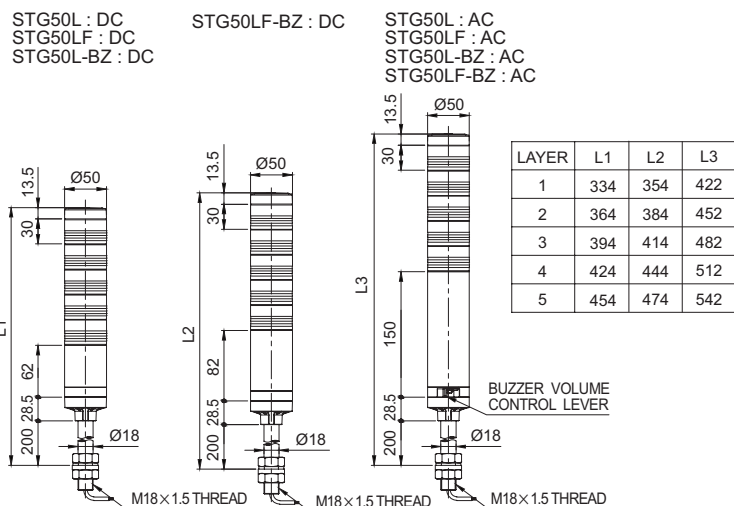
STG50L : DC
STG50LF : DC
STG50L-BZ : DC

STG50LF-BZ : DC

STG50L : AC
STG50LF : AC
STG50L-BZ : AC
STG50LF-BZ : AC

13.5
Ø50
30
L1
62
28.5
200
Ø18
M18×1.5 THREAD

13.5
Ø50
30
L2
82
28.5
200
Ø18
M18×1.5 THREAD

13.5
Ø50
30
L3
150
28.5
200
Ø18
M18×1.5 THREAD
BUZZER VOLUME CONTROL LEVER

| LAYER | L1 | L2 | L3 |
|---|---|---|---|
| 1 | 334 | 354 | 422 |
| 2 | 364 | 384 | 452 |
| 3 | 394 | 414 | 482 |
| 4 | 424 | 444 | 512 |
| 5 | 454 | 474 | 542 |